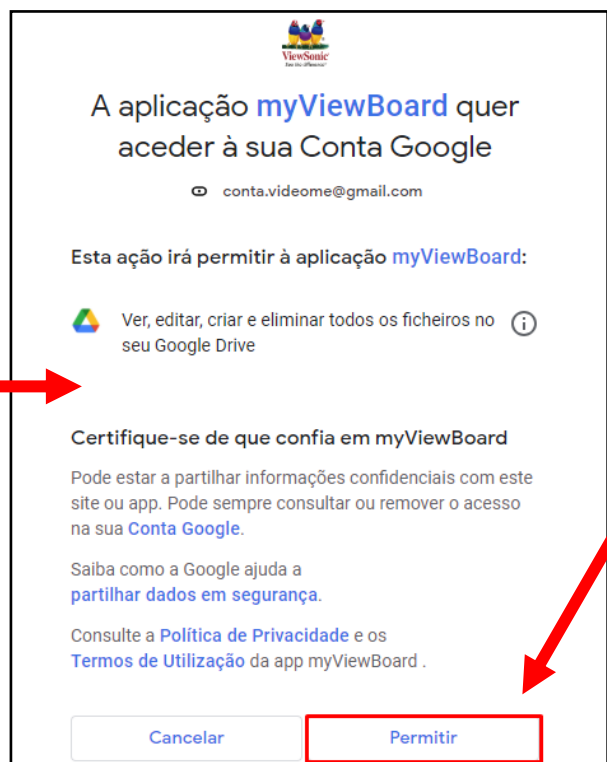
ViewSonic
See the difference

A aplicação myViewBoard quer aceder à sua Conta Google

conta.videome@gmail.com

Esta ação irá permitir à aplicação myViewBoard:

Ver, editar, criar e eliminar todos os ficheiros no seu Google Drive

Certifique-se de que confia em myViewBoard

Pode estar a partilhar informações confidenciais com este site ou app. Pode sempre consultar ou remover o acesso na sua Conta Google.

Saiba como a Google ajuda a partilhar dados em segurança.

Consulte a Política de Privacidade e os Termos de Utilização da app myViewBoard .

Cancelar

Permitir